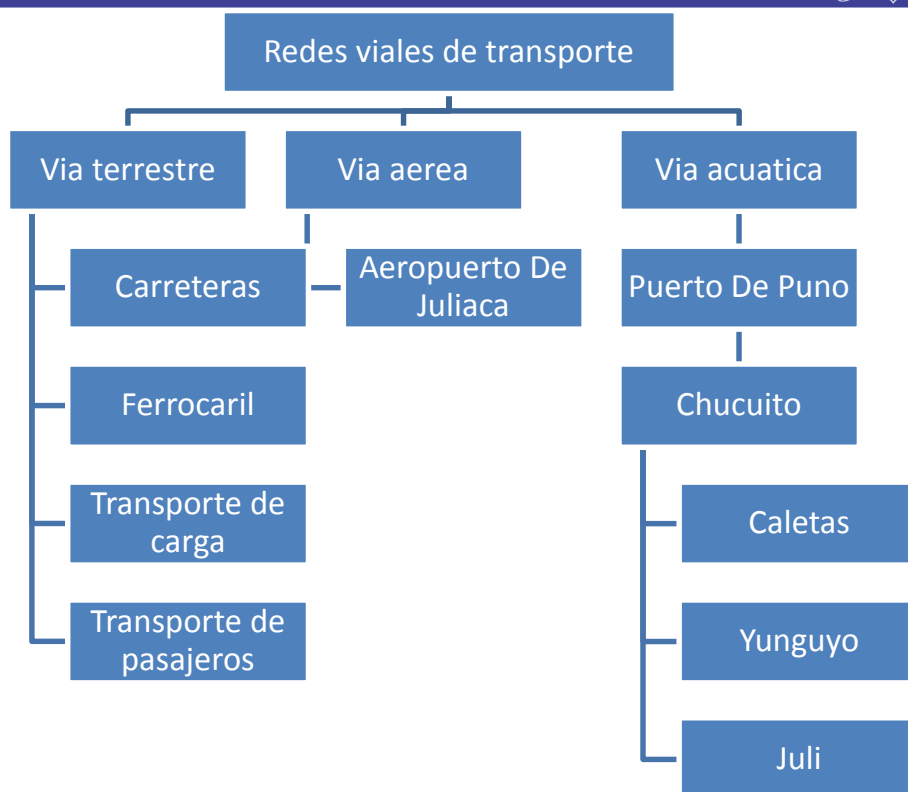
Redes viales de transporte

Via terrestre

Via aerea

Via acuatica

Carreteras

Aeropuerto De Juliaca

Puerto De Puno

Ferrocaril

Chucuito

Transporte de carga

Caletas

Transporte de pasajeros

Yunguyo

Juli